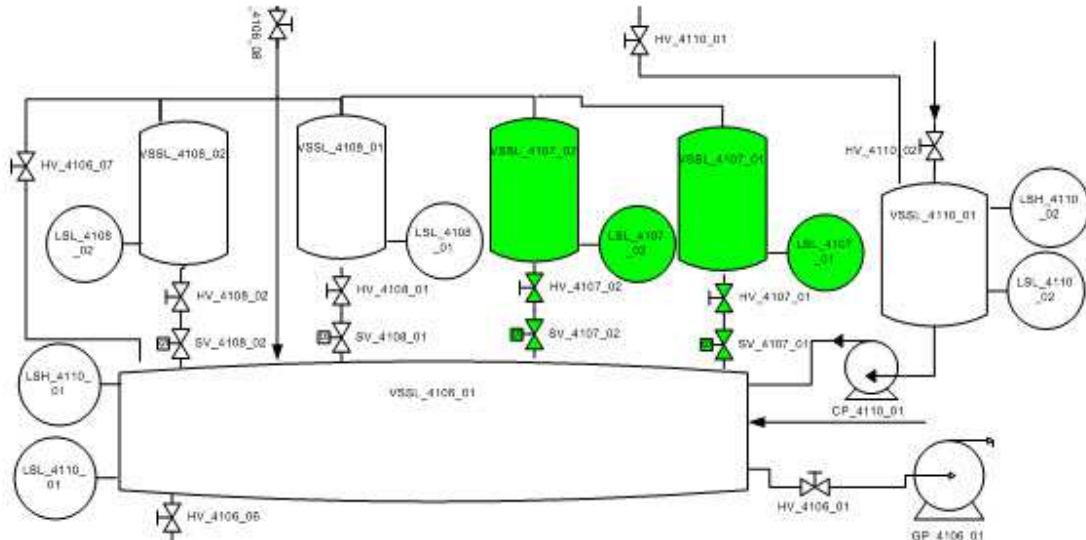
4106_08

HV_4110_01

HV_4106_07

VSSL_4108_02

VSSL_4108_01

VSSL_4107_02

VSSL_4107_01

HV_4110_02

VSSL_4110_01

LSH_4110_02

LSL_4108_02

LSL_4108_01

LSL_4107_02

LSL_4107_01

LSL_4110_02

HV_4108_02

HV_4108_01

HV_4107_02

HV_4107_01

SV_4108_02

SV_4108_01

SV_4107_02

SV_4107_01

LSH_4110_01

VSSL_4106_01

CP_4110_01

LSL_4110_01

HV_4106_01

GP_4106_01

HV_4106_06